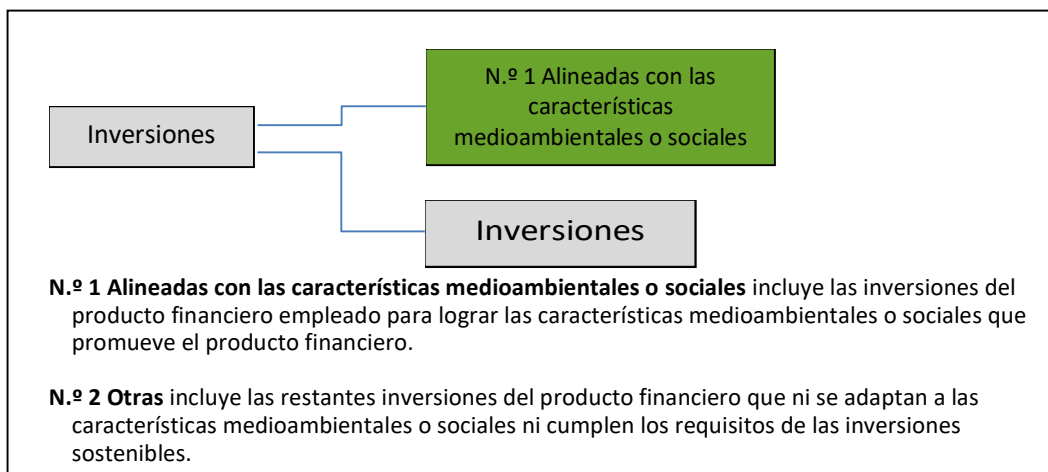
Inversiones

N.º 1 Alineadas con las características medioambientales o sociales

Inversiones

**N.º 1 Alineadas con las características medioambientales o sociales** incluye las inversiones del producto financiero empleado para lograr las características medioambientales o sociales que promueve el producto financiero.

**N.º 2 Otras** incluye las restantes inversiones del producto financiero que ni se adaptan a las características medioambientales o sociales ni cumplen los requisitos de las inversiones sostenibles.